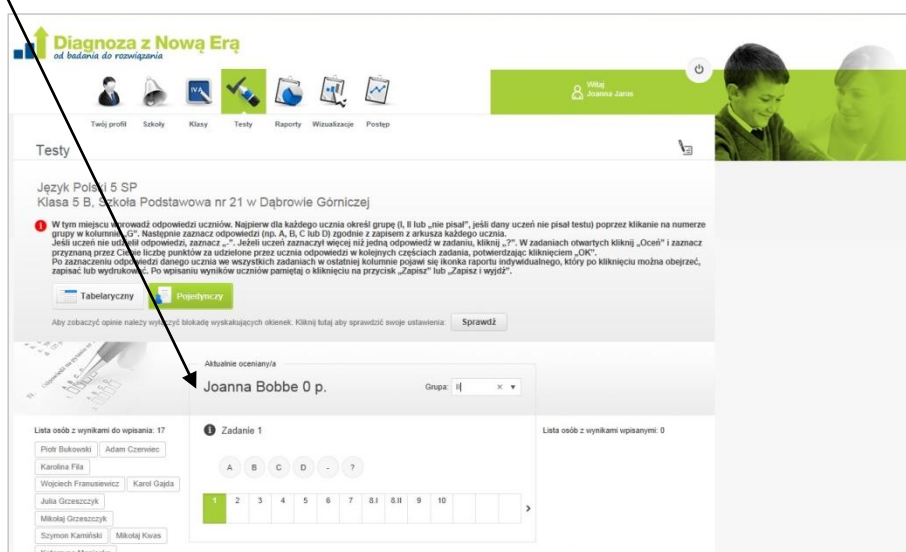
Diagnoza z Nową Erą
od badania do rozwiązania

Witaj
Joanna Jarus

Twój profil Szkoły Klasy Testy Raporty Wizualizacje Postęp

Testy

Język Polski 5 SP
Klasa 5 B, Szkoła Podstawowa nr 21 w Dąbrowie Górniczej

W tym miejscu wprowadź odpowiedzi uczniów. Najpierw dla każdego ucznia określ grupę (I, II lub „nie pisał", jeśli dany uczeń nie pisał testu) poprzez kliknięcie na numerze grupy w kolumnie „G". Następnie zaznacz odpowiedzi (np. A, B, C lub D) zgodnie z zapisem z arkusza każdego ucznia.
Jeśli uczeń nie udzielił odpowiedzi, zaznacz „-". Jeżeli uczeń zaznaczył więcej niż jedną odpowiedź w zadaniu, kliknij „?". W zadaniach otwartych kliknij „Oceń" i zaznacz przyznaną przez Ciebie liczbę punktów za udzielone przez ucznia odpowiedzi w kolejnych częściach zadania, potwierdzając kliknięciem „OK".
Po zaznaczeniu odpowiedzi danego ucznia we wszystkich zadaniach w ostatniej kolumnie pojawi się ikonka raportu indywidualnego, który po kliknięciu można obejrzeć, zapisać lub wydrukować. Po wpisaniu wyników uczniów pamiętaj o kliknięciu na przycisk „Zapisz" lub „Zapisz i wyjdź".

Tabelaryczny Pojedynczy

Aby zobaczyć opinie należy wyłączyć blokadę wyskakujących okienek. Kliknij tutaj aby sprawdzić swoje ustawienia: Sprawdź

Aktualnie oceniany/a
Joanna Bobbe 0 p.
Grupa: II

Lista osób z wynikami do wpisania: 17
Piotr Bukowski Adam Czerwiec
Karolina Fila
Wojciech Framusiewicz Karol Gajda
Julia Grzeszczyk
Mikołaj Grzeszczyk
Szymon Kamiński Mikołaj Kwas

Zadanie 1
A B C D - ?
1 2 3 4 5 6 7 8.I 8.II 9 10

Lista osób z wynikami wpisanymi: 0